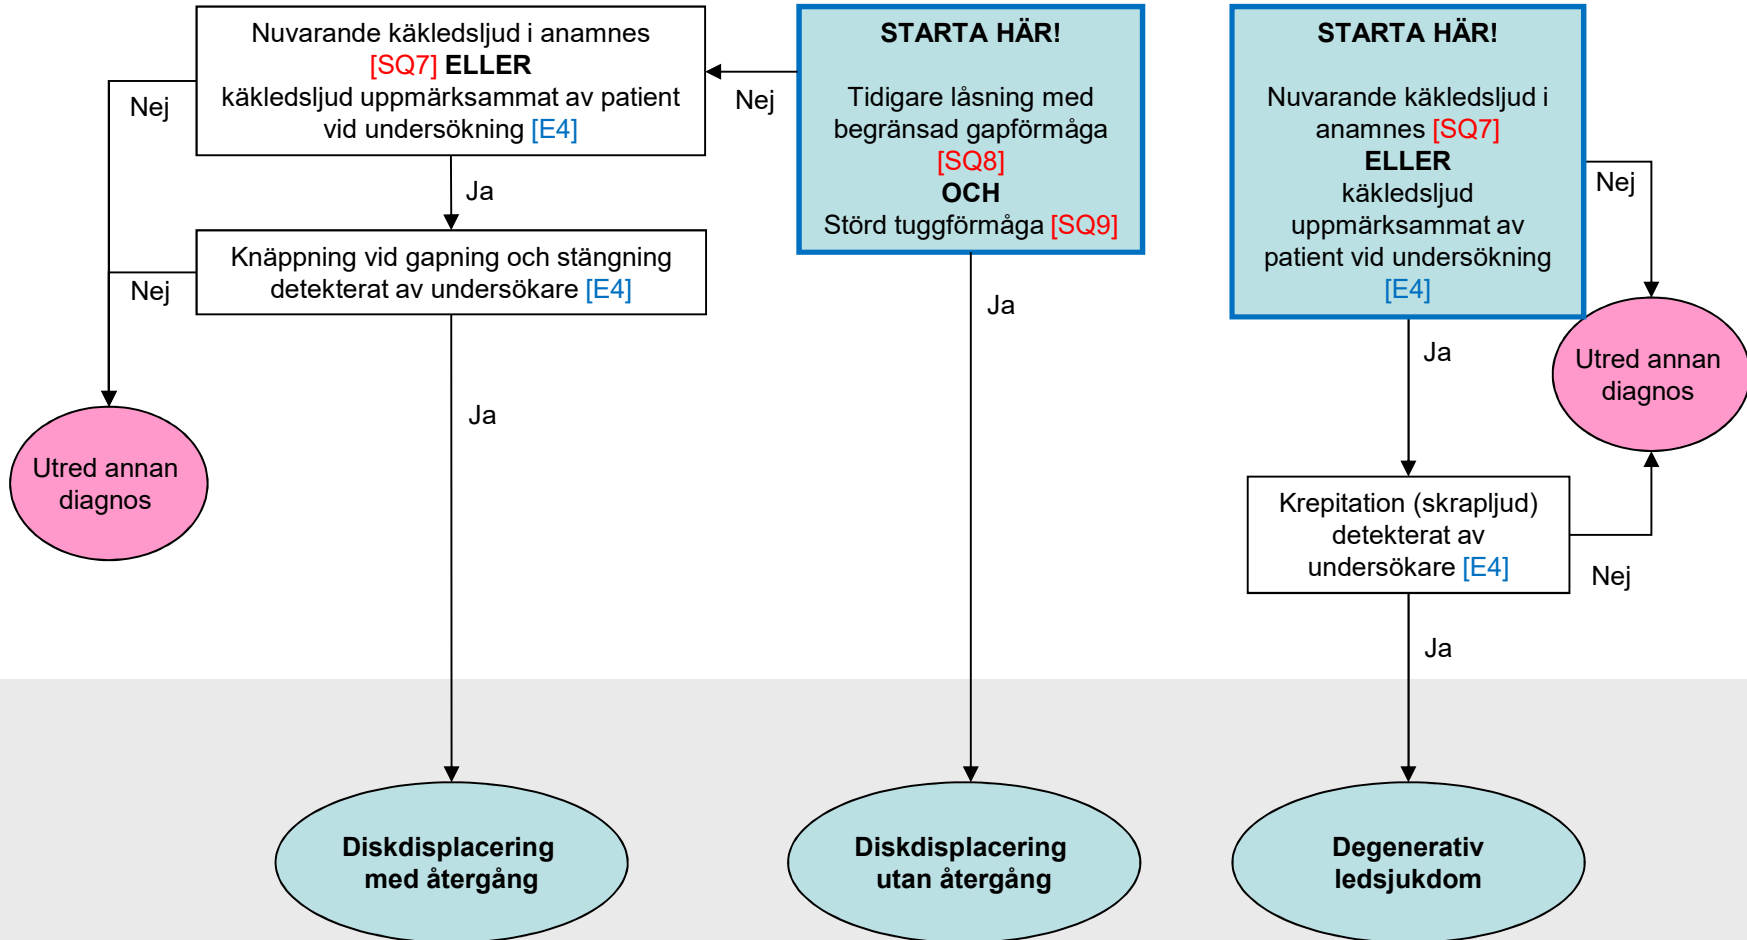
Nuvarande käkledsljud i anamnes [SQ7] ELLER käkledsljud uppmärksammat av patient vid undersökning [E4]

STARTA HÄR!

Tidigare låsning med begränsad gapförmåga [SQ8] OCH Störd tuggförmåga [SQ9]

STARTA HÄR!

Nuvarande käkledsljud i anamnes [SQ7] ELLER käkledsljud uppmärksammat av patient vid undersökning [E4]

Nej

Nej

Ja

Nej

Knäppning vid gapning och stängning detekterat av undersökare [E4]

Nej

Ja

Ja

Ja

Utred annan diagnos

Utred annan diagnos

Krepitation (skrapljud) detekterat av undersökare [E4]

Nej

Ja

Diskdisplacering med återgång

Diskdisplacering utan återgång

Degenerativ ledsjukdom